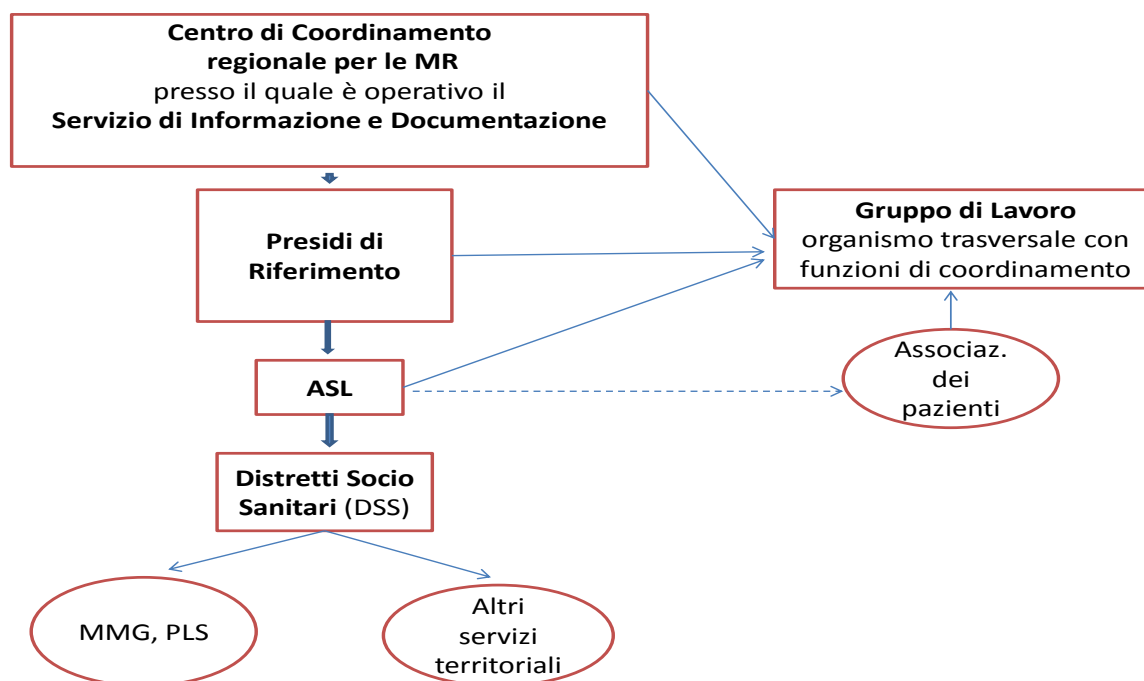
Centro di Coordinamento regionale per le MR
presso il quale è operativo il
Servizio di Informazione e Documentazione

Gruppo di Lavoro
organismo trasversale con funzioni di coordinamento

Presidi di Riferimento

ASL

Associaz. dei pazienti

Distretti Socio Sanitari (DSS)

MMG, PLS

Altri servizi territoriali